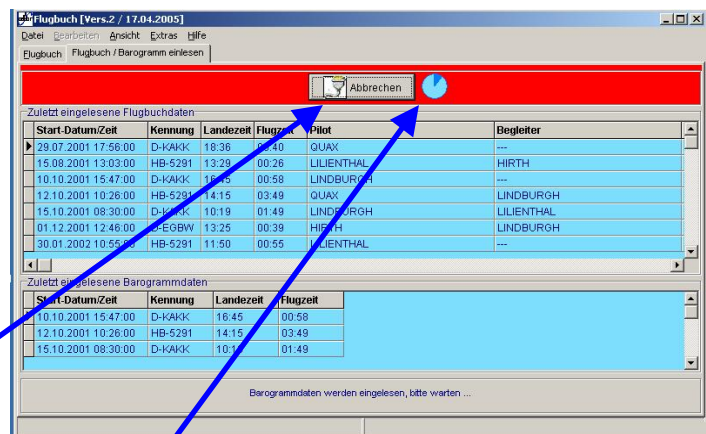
Flugbuch [Vers.2 / 17.04.2005]

Datei Bearbeiten Ansicht Extras Hilfe

Flugbuch | Flugbuch / Barogramm einlesen

Abbrechen

Zuletzt eingelesene Flugbuchdaten

| Start-Datum/Zeit | Kennung | Landezeit | Flugzeit | Pilot | Begleiter |
|---|---|---|---|---|---|
| 29.07.2001 17:56:00 | D-KAKK | 18:36 | 00:40 | QUAX | --- |
| 15.08.2001 13:03:00 | HB-5291 | 13:29 | 00:26 | LILIENTHAL | HIRTH |
| 10.10.2001 15:47:00 | D-KAKK | 16:45 | 00:58 | LINDBURGH | --- |
| 12.10.2001 10:26:00 | HB-5291 | 14:15 | 03:49 | QUAX | LINDBURGH |
| 15.10.2001 08:30:00 | D-KAKK | 10:19 | 01:49 | LINDBURGH | LILIENTHAL |
| 01.12.2001 12:46:00 | D-EGBW | 13:25 | 00:39 | HIRTH | LINDBURGH |
| 30.01.2002 10:55:00 | HB-5291 | 11:50 | 00:55 | LILIENTHAL | --- |

Zuletzt eingelesene Barogrammdaten

| Start-Datum/Zeit | Kennung | Landezeit | Flugzeit |
|---|---|---|---|
| 10.10.2001 15:47:00 | D-KAKK | 16:45 | 00:58 |
| 12.10.2001 10:26:00 | HB-5291 | 14:15 | 03:49 |
| 15.10.2001 08:30:00 | D-KAKK | 10:19 | 01:49 |

Barogrammdaten werden eingelesen, bitte warten ...